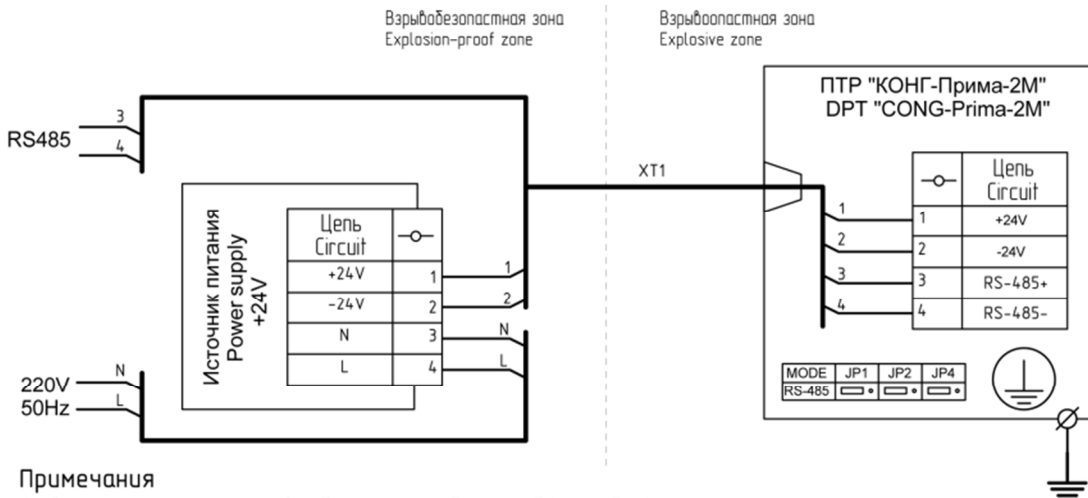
Взрывобезопасная зона
Explosion-proof zone

Взрывоопасная зона
Explosive zone

ПТР "КОНГ-Прима-2М"
DPT "CONG-Prima-2M"

RS485
3
4

XT1

| | Цепь Circuit |
|---|---|
| 1 | +24V |
| 2 | -24V |
| 3 | RS-485+ |
| 4 | RS-485- |

1
2
3
4

Источник питания
Power supply
+24V

| Цепь Circuit | |
|---|---|
| +24V | 1 |
| -24V | 2 |
| N | 3 |
| L | 4 |

1
2
N
L

| MODE | JP1 | JP2 | JP4 |
|---|---|---|---|
| RS-485 | | | |

220V
50Hz
N
L

Примечания